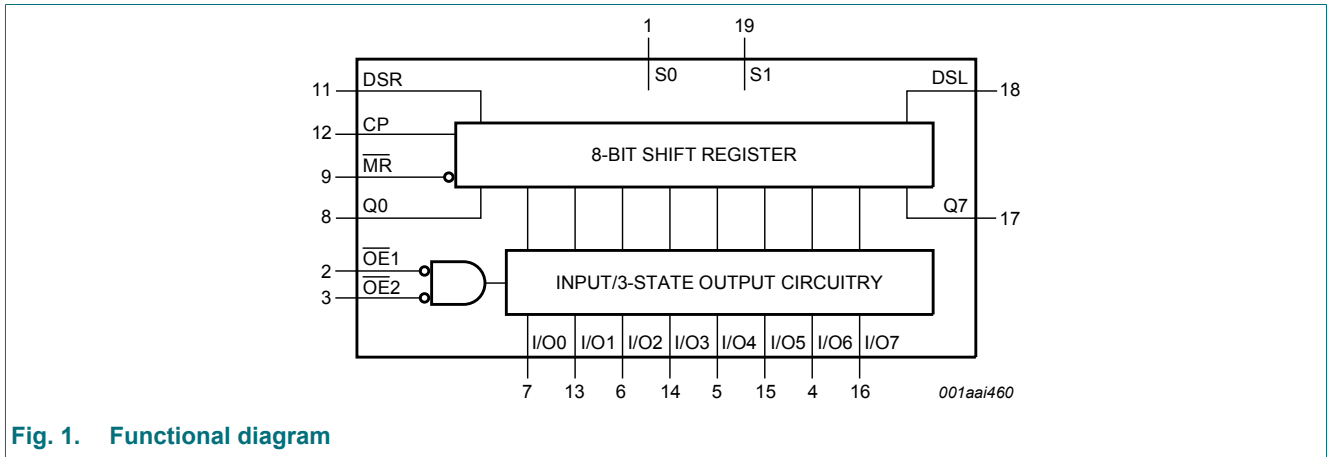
1
19
S0
S1
11
DSR
DSL
18
12
CP
8-BIT SHIFT REGISTER
9
$\overline{MR}$
8
Q0
Q7
17
2
$\overline{OE}1$
3
$\overline{OE}2$
INPUT/3-STATE OUTPUT CIRCUITRY
I/O0
I/O1
I/O2
I/O3
I/O4
I/O5
I/O6
I/O7
7
13
6
14
5
15
4
16
001aai460

Fig. 1. Functional diagram